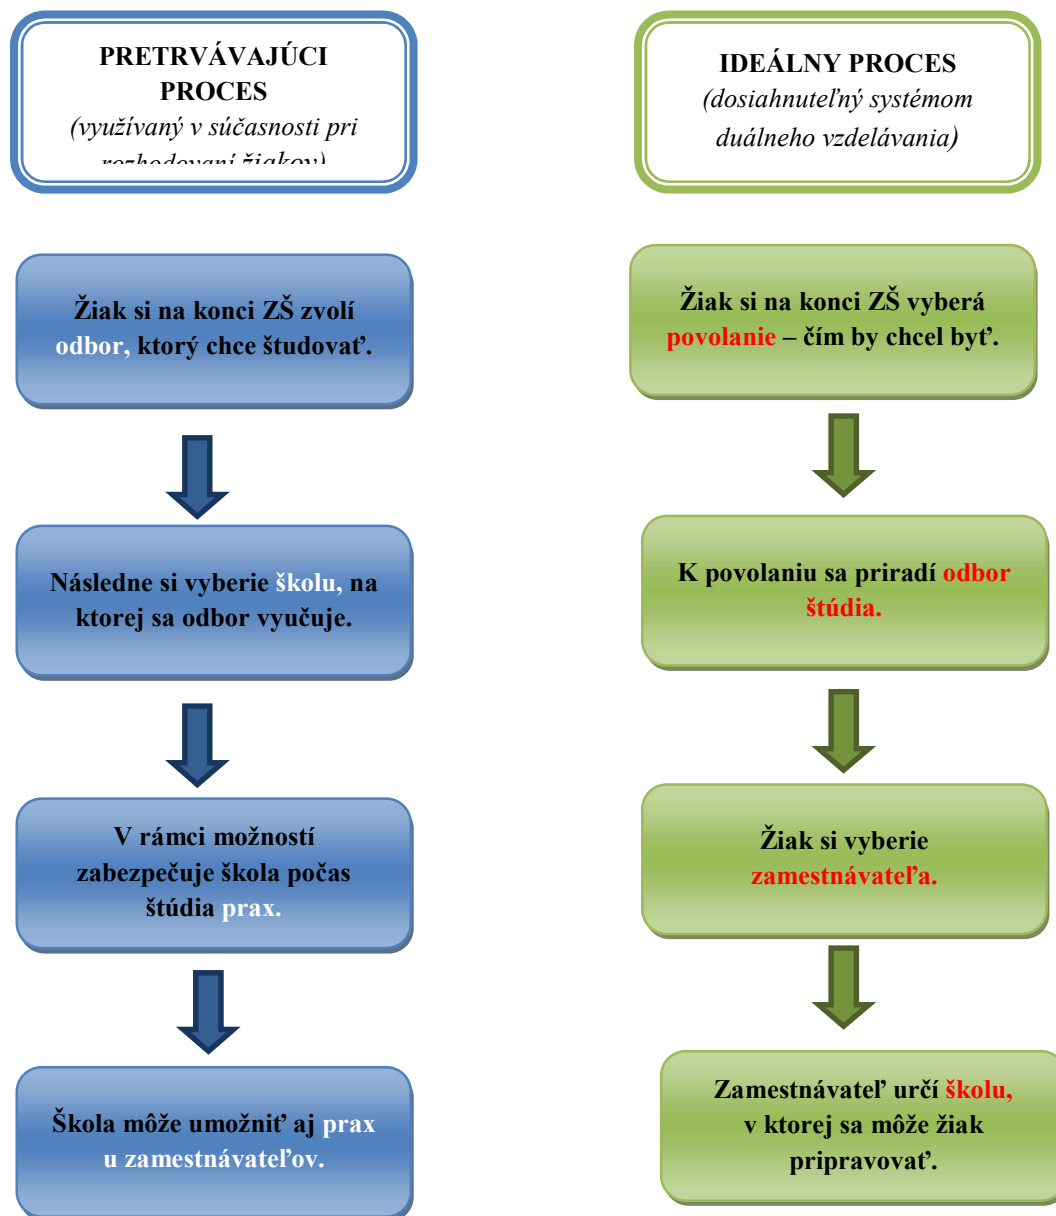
PRETRVÁVAJÚCI PROCES
(využívaný v súčasnosti pri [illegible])

Žiak si na konci ZŠ zvolí odbor, ktorý chce študovať.

Následne si vyberie školu, na ktorej sa odbor vyučuje.

V rámci možností zabezpečuje škola počas štúdia prax.

Škola môže umožniť aj prax u zamestnávateľov.

IDEÁLNY PROCES
(dosiahnuteľný systémom duálneho vzdelávania)

Žiak si na konci ZŠ vyberá povolanie – čím by chcel byť.

K povolaniu sa priradí odbor štúdia.

Žiak si vyberie zamestnávateľa.

Zamestnávateľ určí školu, v ktorej sa môže žiak pripravovať.